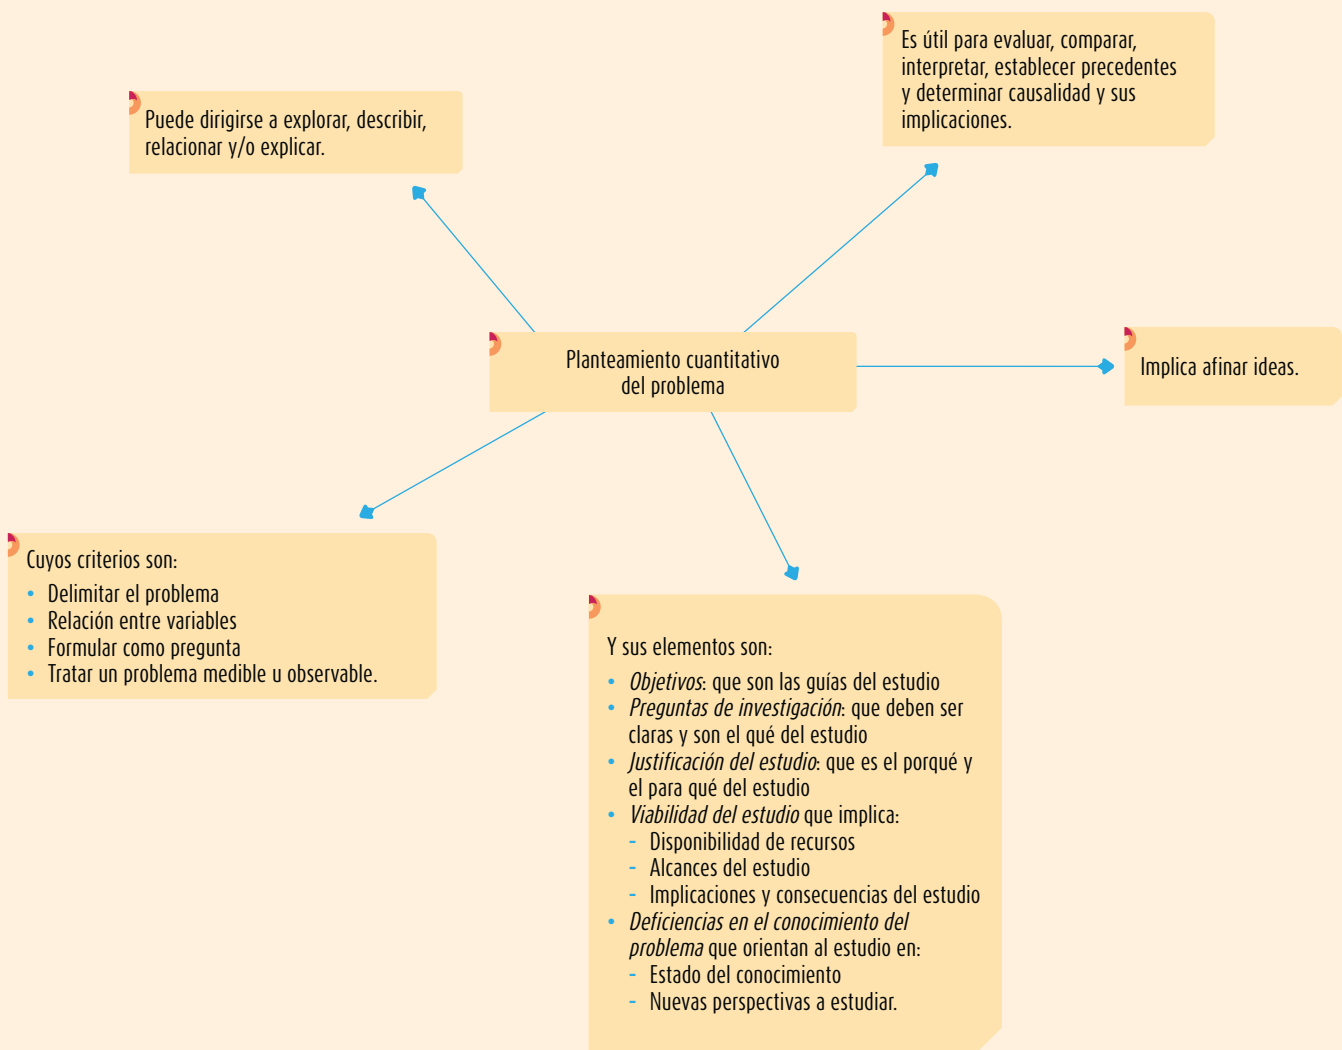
Puede dirigirse a explorar, describir, relacionar y/o explicar.

Es útil para evaluar, comparar, interpretar, establecer precedentes y determinar causalidad y sus implicaciones.

Planteamiento cuantitativo del problema

Implica afinar ideas.

Cuyos criterios son:
- Delimitar el problema
- Relación entre variables
- Formular como pregunta
- Tratar un problema medible u observable.

Y sus elementos son:
- *Objetivos*: que son las guías del estudio
- *Preguntas de investigación*: que deben ser claras y son el qué del estudio
- *Justificación del estudio*: que es el porqué y el para qué del estudio
- *Viabilidad del estudio* que implica:
  - Disponibilidad de recursos
  - Alcances del estudio
  - Implicaciones y consecuencias del estudio
- *Deficiencias en el conocimiento del problema* que orientan al estudio en:
  - Estado del conocimiento
  - Nuevas perspectivas a estudiar.